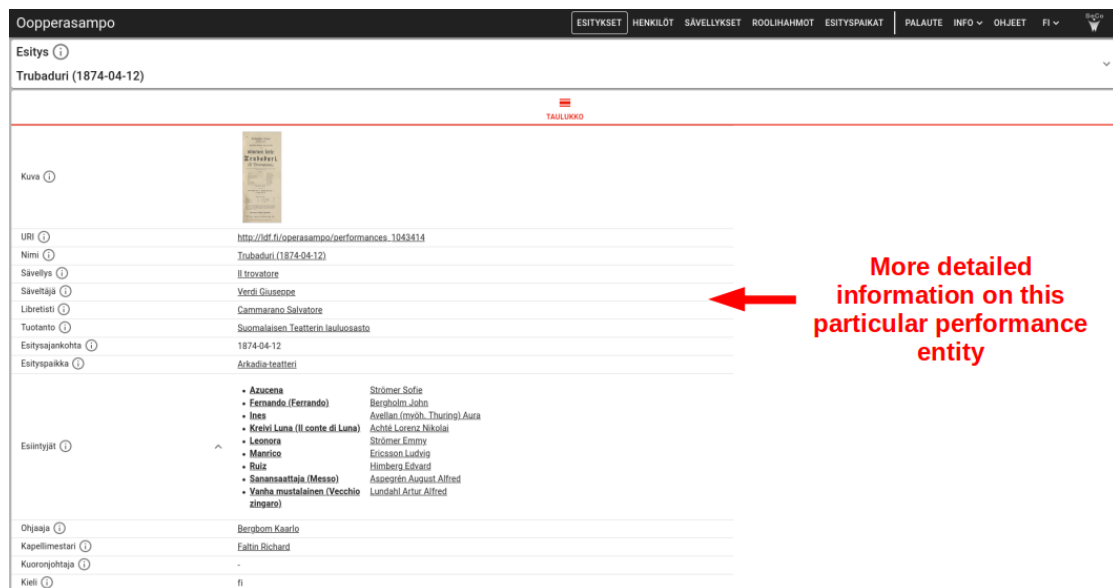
Oopperasampo

ESITYKSET HENKILÖT SÄVELLYKSET ROOLIHAHMOT ESITYSPAIKAT PALAUTE INFO OHJEET FI SeCo

Esitys ⓘ

Trubaduri (1874-04-12)

TAULUKKO

| | |
|---|---|
| Kuva ⓘ | |
| URI ⓘ | http://ldf.fi/operasampo/performances_1043414 |
| Nimi ⓘ | Trubaduri (1874-04-12) |
| Sävellys ⓘ | Il trovatore |
| Säveltäjä ⓘ | Verdi Giuseppe |
| Libretisti ⓘ | Cammarano Salvatore |
| Tuotanto ⓘ | Suomalaisen Teatterin lauluosasto |
| Esitysajankohta ⓘ | 1874-04-12 |
| Esityspaikka ⓘ | Arkadia-teatteri |
| Esiintyjät ⓘ | • Azucena Strömer Sofie<br>• Fernando (Ferrando) Bergholm John<br>• Ines Avellan (myöh. Thuring) Aura<br>• Kreivi Luna (Il conte di Luna) Achté Lorenz Nikolai<br>• Leonora Strömer Emmy<br>• Manrico Ericsson Ludvig<br>• Ruiz Himberg Edvard<br>• Sanansaattaja (Messo) Aspegrén August Alfred<br>• Vanha mustalainen (Vecchio zingaro) Lundahl Artur Alfred |
| Ohjaaja ⓘ | Bergbom Kaarlo |
| Kapellimestari ⓘ | Faltin Richard |
| Kuoronjohtaja ⓘ | - |
| Kieli ⓘ | fi |

More detailed information on this particular performance entity